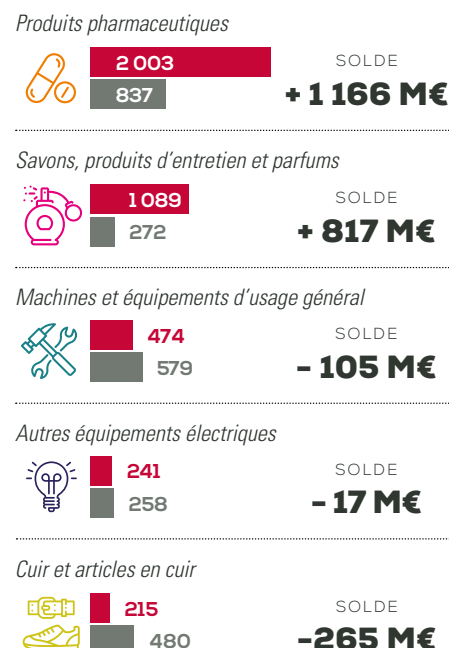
Produits pharmaceutiques

2 003
837

SOLDE
+ 1 166 M€

Savons, produits d'entretien et parfums

1 089
272

SOLDE
+ 817 M€

Machines et équipements d'usage général

474
579

SOLDE
– 105 M€

Autres équipements électriques

241
258

SOLDE
– 17 M€

Cuir et articles en cuir

215
480

SOLDE
–265 M€